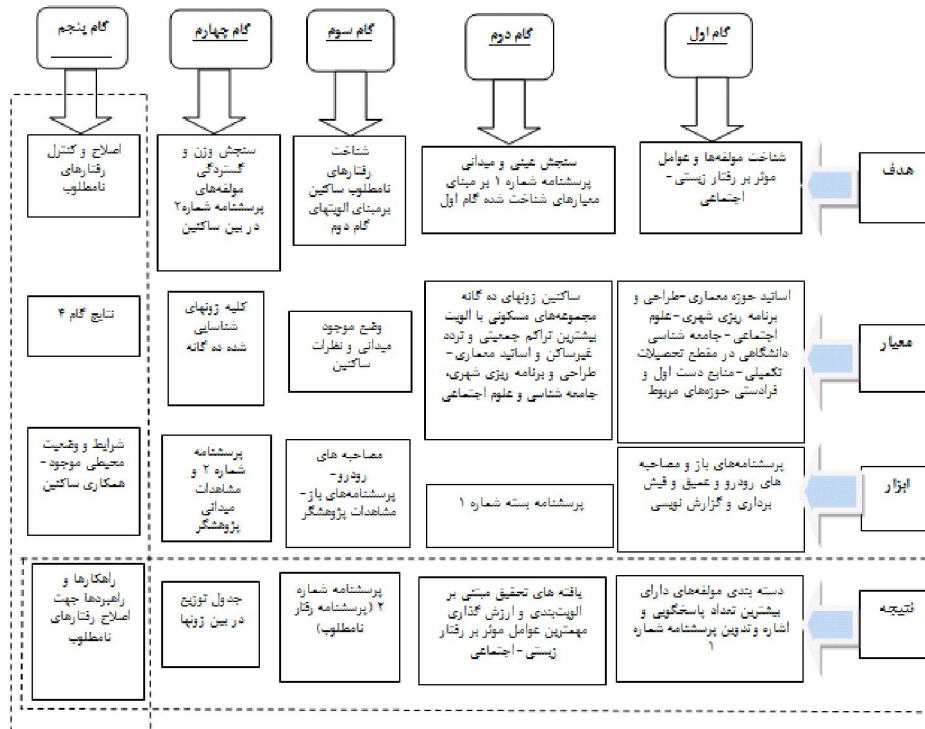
گام اول

گام دوم

گام سوم

گام چهارم

گام پنجم

هدف

شناخت مولفه‌ها و عوامل موثر بر رفتار زیستی-اجتماعی

سنجش عینی و میدانی پرسشنامه شماره ۱ بر مبنای معیارهای شناخت شده گام اول

شناخت رفتارهای نامطلوب ساکنین برمبنای الویتهای گام دوم

سنجش وزن و گستردگی مولفه‌های پرسشنامه شماره۲ در بین ساکنین

اصلاح و کنترل رفتارهای نامطلوب

معیار

اساتید حوزه معماری-طراحی و برنامه ریزی شهری-علوم اجتماعی-جامعه شناسی دانشگاهی در مقطع تحصیلات تکمیلی-منابع دست اول و فرادستی حوزه‌های مربوط

ساکنین زونهای ده گانه مجموعه‌های مسکونی با الویت بیشترین تراکم جمعیتی و تردد غیرساکن و اساتید معماری-طراحی و برنامه ریزی شهری، جامعه شناسی و علوم اجتماعی

وقع موجود میدانی و نظرات ساکنین

کلیه زونهای شناسایی شده ده گانه

نتایج گام ۴

ابزار

پرسشنامه‌های باز و مصاحبه های رودرو و عمیق و فیش برداری و گزارش نویسی

پرسشنامه بسته شماره ۱

مصاحبه های رودرو-پرسشنامه‌های باز-مشاهدات پژوهشگر

پرسشنامه شماره ۲ و مشاهدات میدانی پژوهشگر

شرایط و وضعیت محیطی موجود-همکاری ساکنین

نتیجه

دسته بندی مولفه‌های دارای بیشترین تعداد پاسخگویی و اشاره وتدوین پرسشنامه شماره ۱

یافته های تحقیق مبتنی بر الویتبندی و ارزش گذاری مهمترین عوامل موثر بر رفتار زیستی-اجتماعی

پرسشنامه شماره ۲ (پرسشنامه رفتار نامطلوب)

جدول توزیع در بین زونها

راهکارها و راهبردها جهت اصلاح رفتارهای نامطلوب